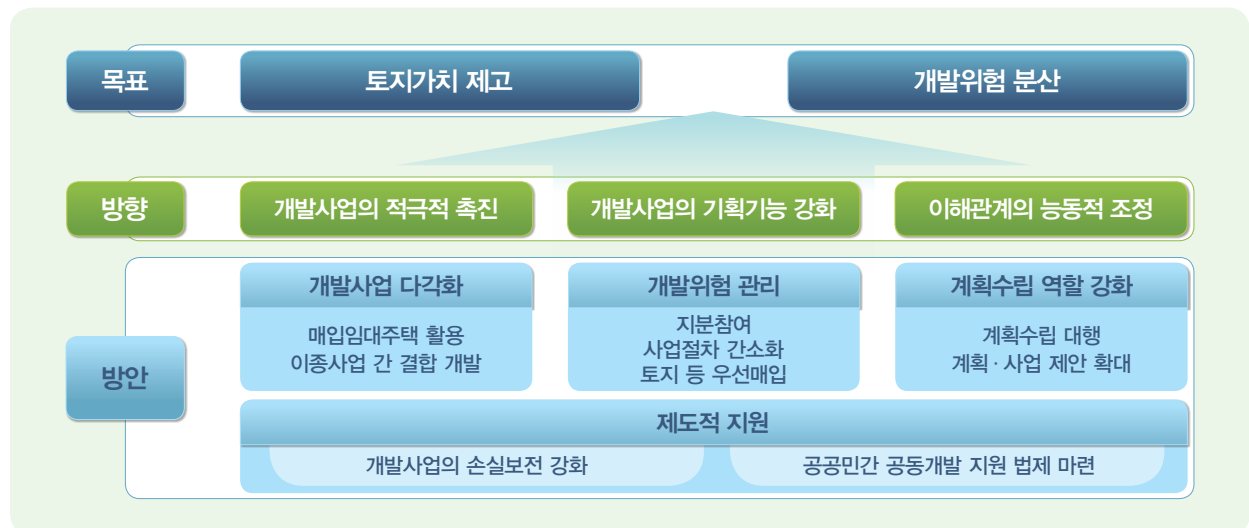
목표

토지가치 제고

개발위험 분산

방향

개발사업의 적극적 촉진

개발사업의 기획기능 강화

이해관계의 능동적 조정

방안

개발사업 다각화

매입임대주택 활용
이종사업 간 결합 개발

개발위험 관리

지분참여
사업절차 간소화
토지 등 우선매입

계획수립 역할 강화

계획수립 대행
계획 · 사업 제안 확대

제도적 지원

개발사업의 손실보전 강화

공공민간 공동개발 지원 법제 마련